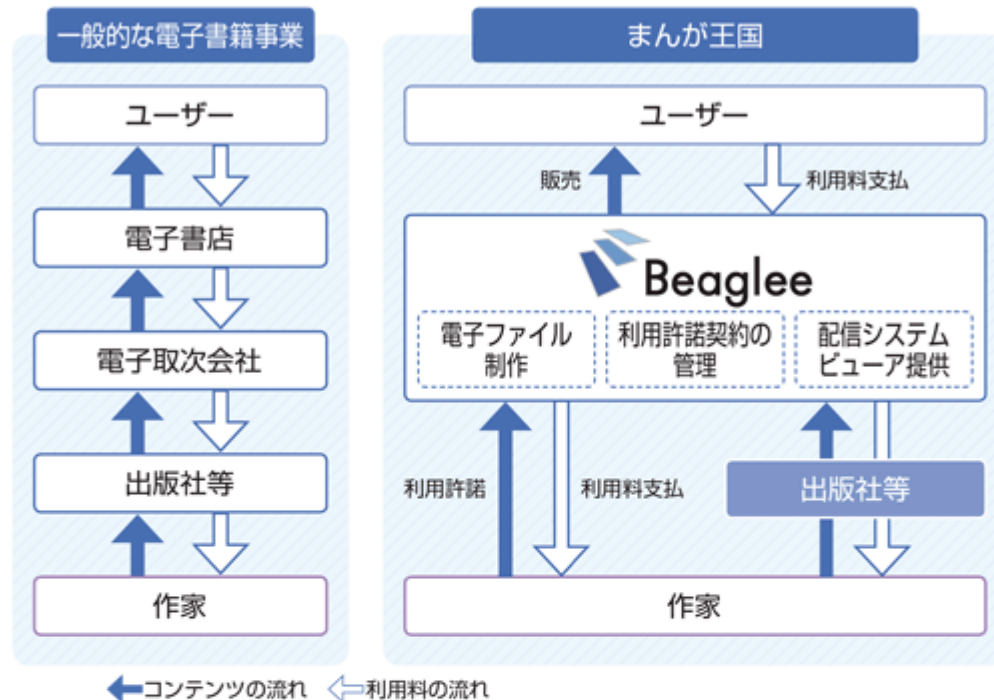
一般的な電子書籍事業

ユーザー

電子書店

電子取次会社

出版社等

作家

まんが王国

ユーザー

販売

利用料支払

Beaglee

電子ファイル制作

利用許諾契約の管理

配信システムビューア提供

利用許諾

利用料支払

出版社等

作家

コンテンツの流れ 利用料の流れ